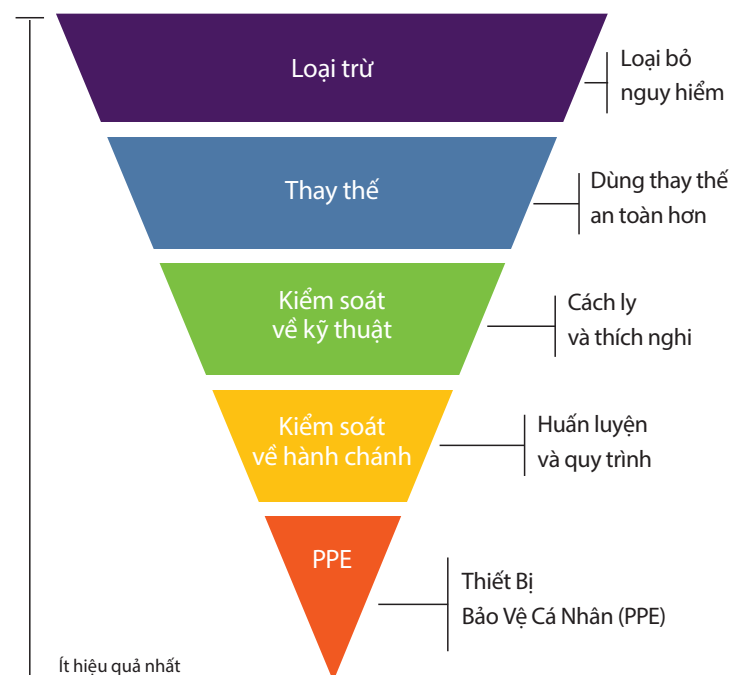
Loại trừ

Loại bỏ nguy hiểm

Thay thế

Dùng thay thế an toàn hơn

Kiểm soát về kỹ thuật

Cách ly và thích nghi

Kiểm soát về hành chánh

Huấn luyện và quy trình

PPE

Thiết Bị Bảo Vệ Cá Nhân (PPE)

Ít hiệu quả nhất